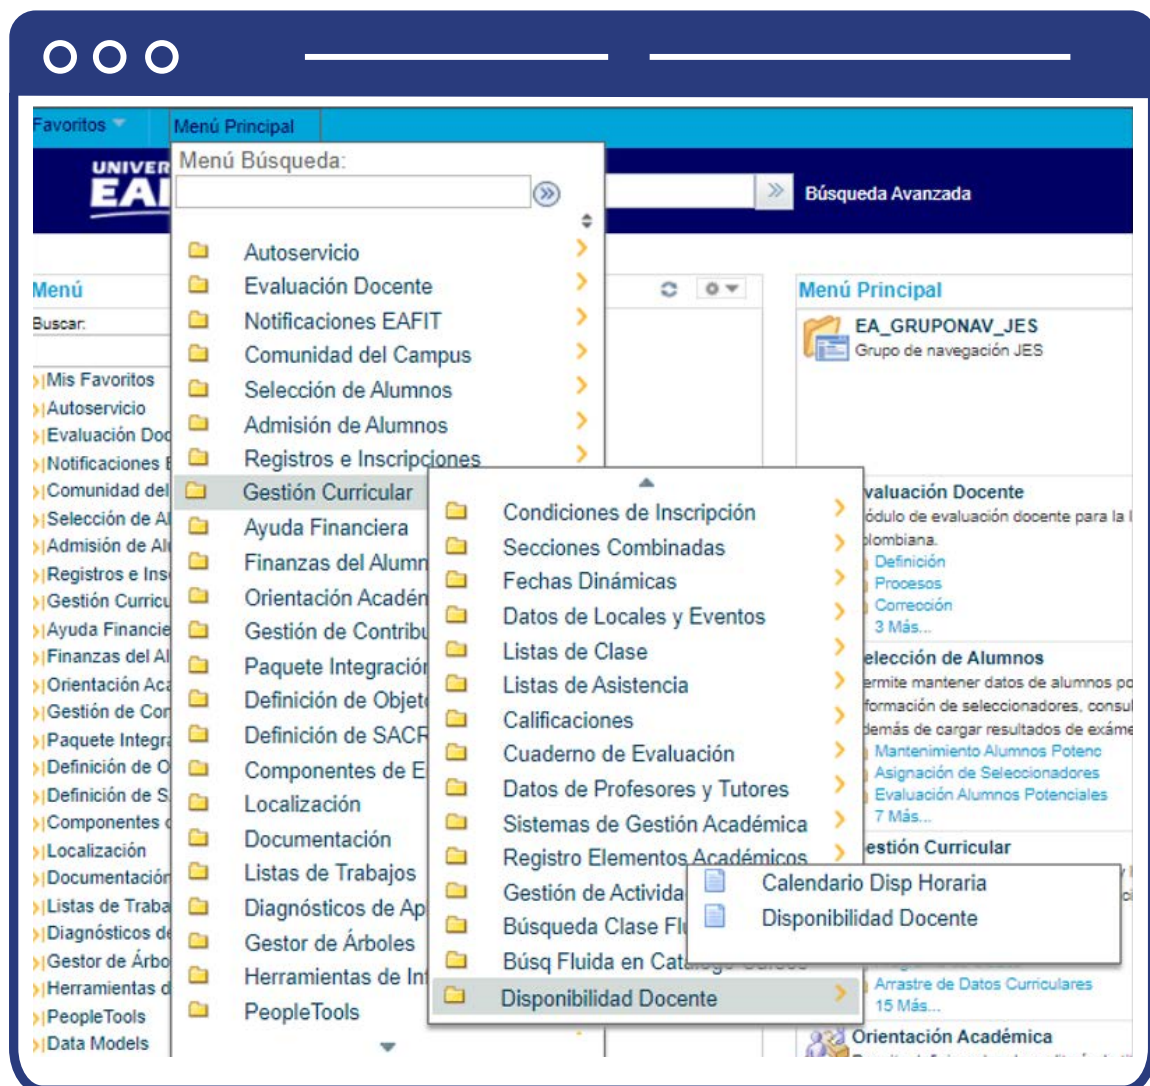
Favoritos
Menú Principal
UNIVER
EAI
Menú Búsqueda:
Búsqueda Avanzada
Menú
Buscar:
Mis Favoritos
Autoservicio
Evaluación Doc
Notificaciones E
Comunidad del
Selección de Al
Admisión de Al
Registros e Ins
Gestión Curricu
Ayuda Financie
Finanzas del Al
Orientación Aca
Gestión de Cor
Paquete Integra
Definición de O
Definición de S
Componentes
Localización
Documentación
Listas de Traba
Diagnósticos de
Gestor de Árbo
Herramientas d
PeopleTools
Data Models

Autoservicio
Evaluación Docente
Notificaciones EAFIT
Comunidad del Campus
Selección de Alumnos
Admisión de Alumnos
Registros e Inscripciones
Gestión Curricular
Ayuda Financiera
Finanzas del Alumn
Orientación Acadén
Gestión de Contribu
Paquete Integración
Definición de Objet
Definición de SACR
Componentes de E
Localización
Documentación
Listas de Trabajos
Diagnósticos de Ap
Gestor de Árboles
Herramientas de In
PeopleTools

Condiciones de Inscripción
Secciones Combinadas
Fechas Dinámicas
Datos de Locales y Eventos
Listas de Clase
Listas de Asistencia
Calificaciones
Cuaderno de Evaluación
Datos de Profesores y Tutores
Sistemas de Gestión Académica
Registro Elementos Académicos
Gestión de Activida
Búsqueda Clase Fl
Búsq Fluida en Cat
Disponibilidad Docente

Calendario Disp Horaria
Disponibilidad Docente

Menú Principal
EA_GRUPONAV_JES
Grupo de navegación JES
valuación Docente
ódulo de evaluación docente para la
olombiana.
Definición
Procesos
Corrección
3 Más...
elección de Alumnos
ermite mantener datos de alumnos po
formación de seleccionadores, consul
demás de cargar resultados de exáme
Mantenimiento Alumnos Potenc
Asignación de Seleccionadores
Evaluación Alumnos Potenciales
7 Más...
estión Curricular
Arrastre de Datos Curriculares
15 Más...
Orientación Académica